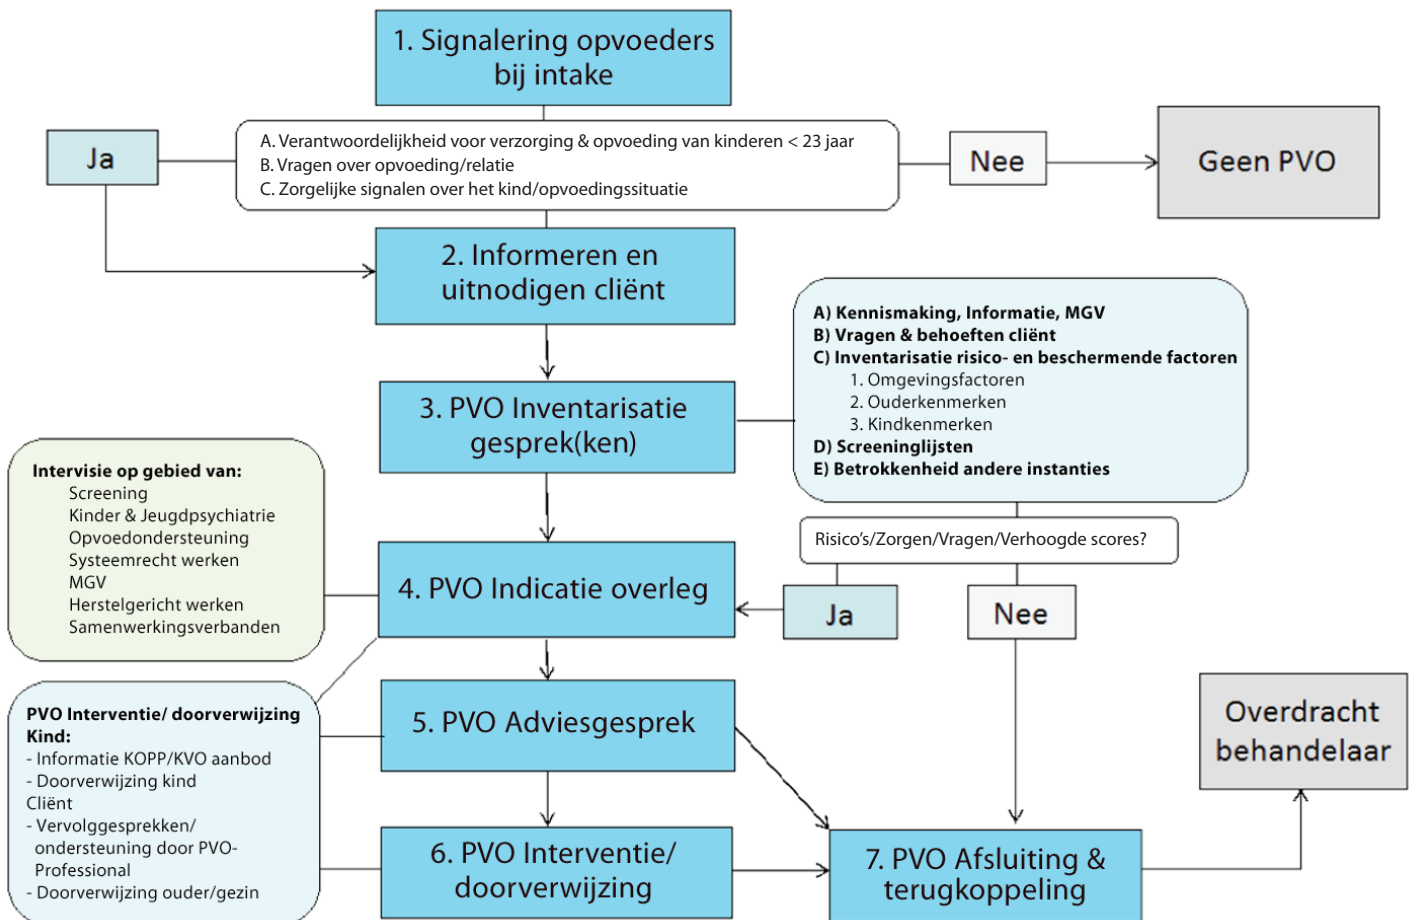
1. Signalering opvoeders bij intake

Ja

A. Verantwoordelijkheid voor verzorging & opvoeding van kinderen < 23 jaar
B. Vragen over opvoeding/relatie
C. Zorgelijke signalen over het kind/opvoedingssituatie

Nee

Geen PVO

2. Informeren en uitnodigen cliënt

A) Kennismaking, Informatie, MGV
B) Vragen & behoeften cliënt
C) Inventarisatie risico- en beschermende factoren
1. Omgevingsfactoren
2. Ouderkenmerken
3. Kindkenmerken
D) Screeninglijsten
E) Betrokkenheid andere instanties

3. PVO Inventarisatie gesprek(ken)

Intervisie op gebied van:
Screening
Kinder & Jeugdpsychiatrie
Opvoedondersteuning
Systeemrecht werken
MGV
Herstelgericht werken
Samenwerkingsverbanden

Risico's/Zorgen/Vragen/Verhoogde scores?

4. PVO Indicatie overleg

Ja

Nee

PVO Interventie/ doorverwijzing
Kind:
- Informatie KOPP/KVO aanbod
- Doorverwijzing kind
Cliënt
- Vervolggesprekken/ ondersteuning door PVO-Professional
- Doorverwijzing ouder/gezin

5. PVO Adviesgesprek

Overdracht behandelaar

6. PVO Interventie/ doorverwijzing

7. PVO Afsluiting & terugkoppeling